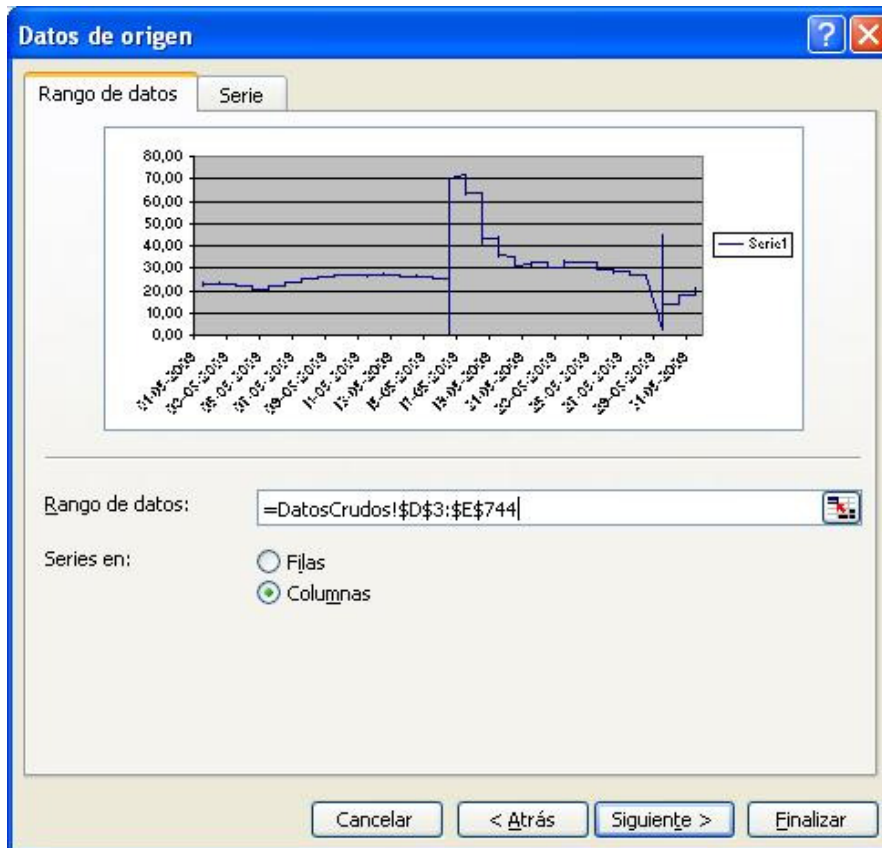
Datos de origen

Rango de datos | Serie

80,00
70,00
60,00
50,00
40,00
30,00
20,00
10,00
0,00

Serie1

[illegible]

Rango de datos: =DatosCrudos!$D$3:$E$744

Series en:
Filas
Columnas

Cancelar | < Atrás | Siguiente > | Finalizar